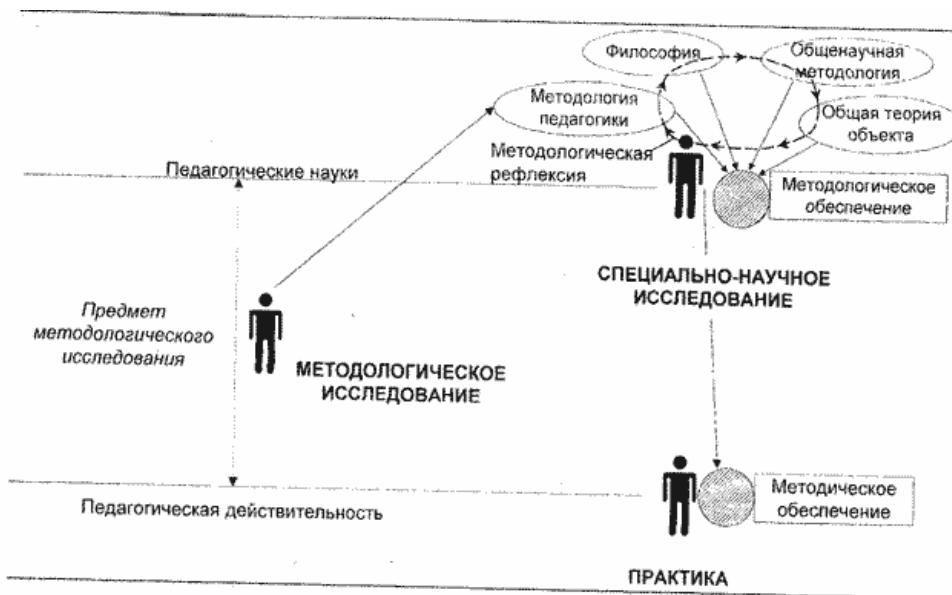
Философия

Общенаучная методология

Методология педагогики

Общая теория объекта

Методологическая рефлексия

Педагогические науки

Методологическое обеспечение

СПЕЦИАЛЬНО-НАУЧНОЕ ИССЛЕДОВАНИЕ

Предмет методологического исследования

МЕТОДОЛОГИЧЕСКОЕ ИССЛЕДОВАНИЕ

Методическое обеспечение

Педагогическая действительность

ПРАКТИКА